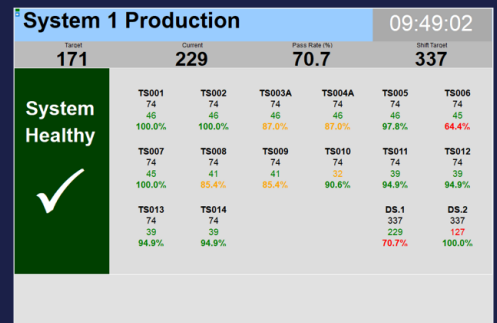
System 1 Production

09:49:02

| Target | Current | Pass Rate (%) | Shift Target |
|---|---|---|---|
| 171 | 229 | 70.7 | 337 |

System Healthy

✓

TS001
74
46
100.0%

TS002
74
46
100.0%

TS003A
74
46
87.0%

TS004A
74
46
87.0%

TS005
74
46
97.8%

TS006
74
45
64.4%

TS007
74
45
100.0%

TS008
74
41
85.4%

TS009
74
41
85.4%

TS010
74
32
90.6%

TS011
74
39
94.9%

TS012
74
39
94.9%

TS013
74
39
94.9%

TS014
74
39
94.9%

DS.1
337
229
70.7%

DS.2
337
127
100.0%